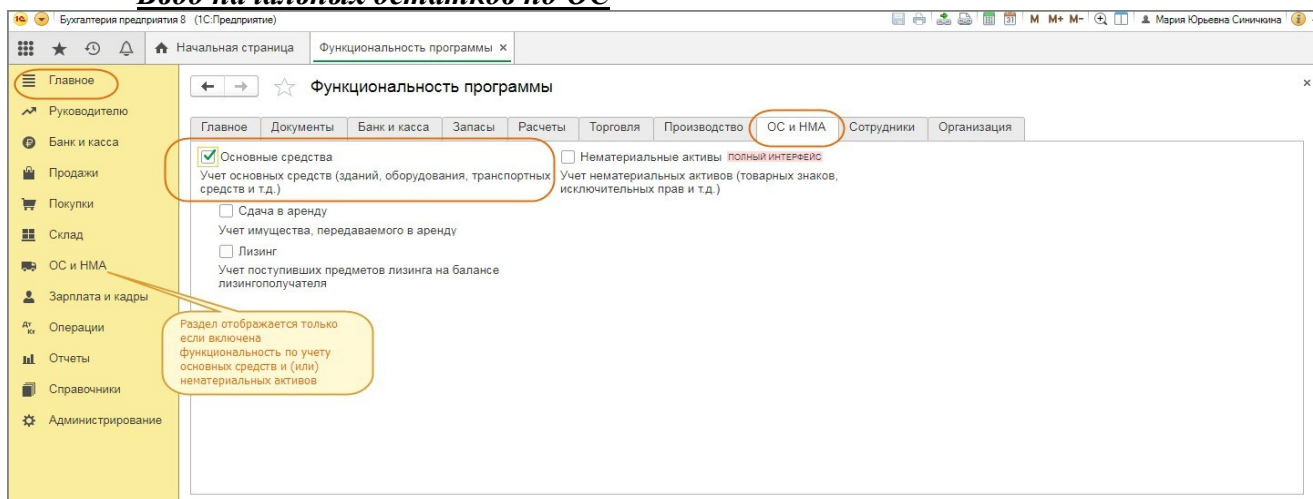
Ввод начальных остатков по ОС

Бухгалтерия предприятия 8 (1С:Предприятие)

M M+ M- Мария Юрьевна Синичкина

Начальная страница Функциональность программы ×

Главное
Руководителю
Банк и касса
Продажи
Покупки
Склад
ОС и НМА
Зарплата и кадры
Операции
Отчеты
Справочники
Администрирование

← → ☆ Функциональность программы

×

| Главное | Документы | Банк и касса | Запасы | Расчеты | Торговля | Производство | ОС и НМА | Сотрудники | Организация |
|---|---|---|---|---|---|---|---|---|---|

Основные средства
Учет основных средств (зданий, оборудования, транспортных средств и т.д.)

Нематериальные активы ПОЛНЫЙ ИНТЕРФЕЙС
Учет нематериальных активов (товарных знаков, исключительных прав и т.д.)

Сдача в аренду
Учет имущества, передаваемого в аренду

Лизинг
Учет поступивших предметов лизинга на балансе лизингополучателя

Раздел отображается только если включена функциональность по учету основных средств и (или) нематериальных активов